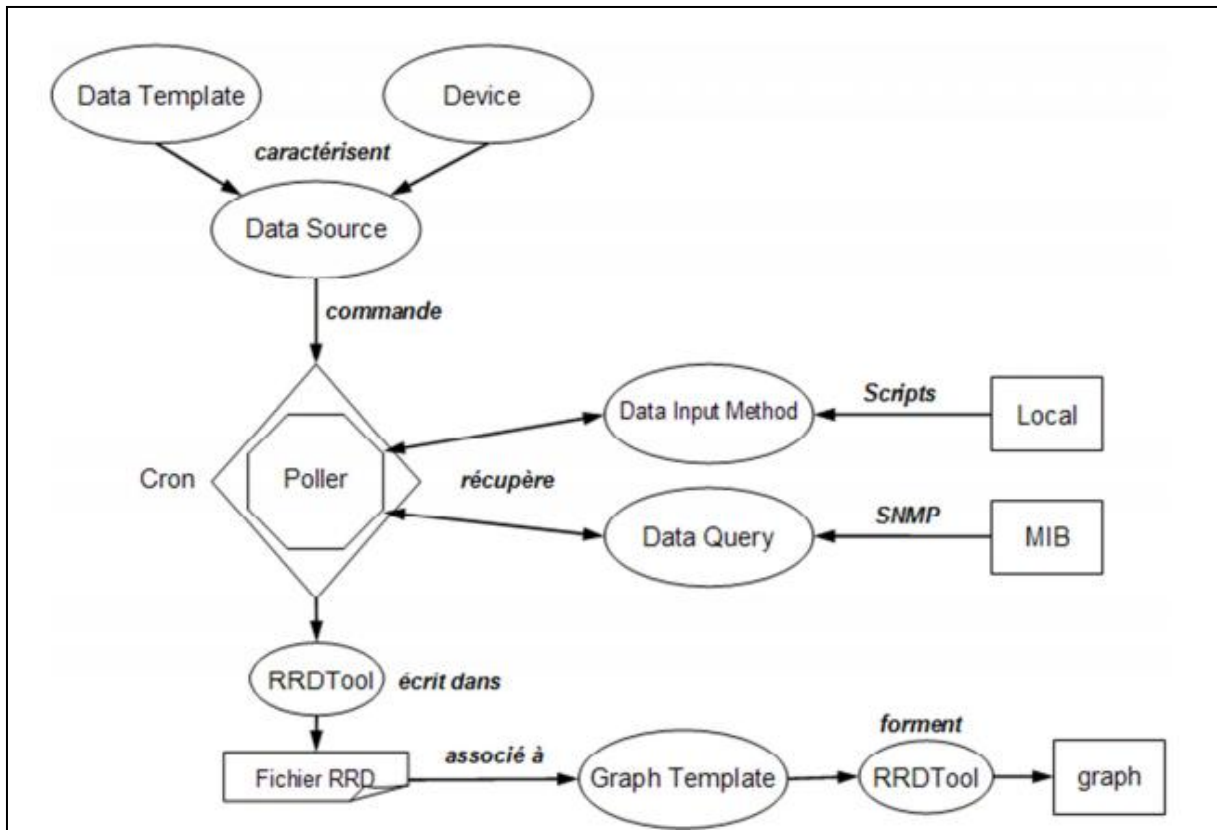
Data Template

Device

caractérisent

Data Source

commande

Data Input Method

Scripts

Local

Cron

Poller

récupère

Data Query

SNMP

MIB

RRDTool

écrit dans

forment

Fichier RRD

associé à

Graph Template

RRDTool

graph